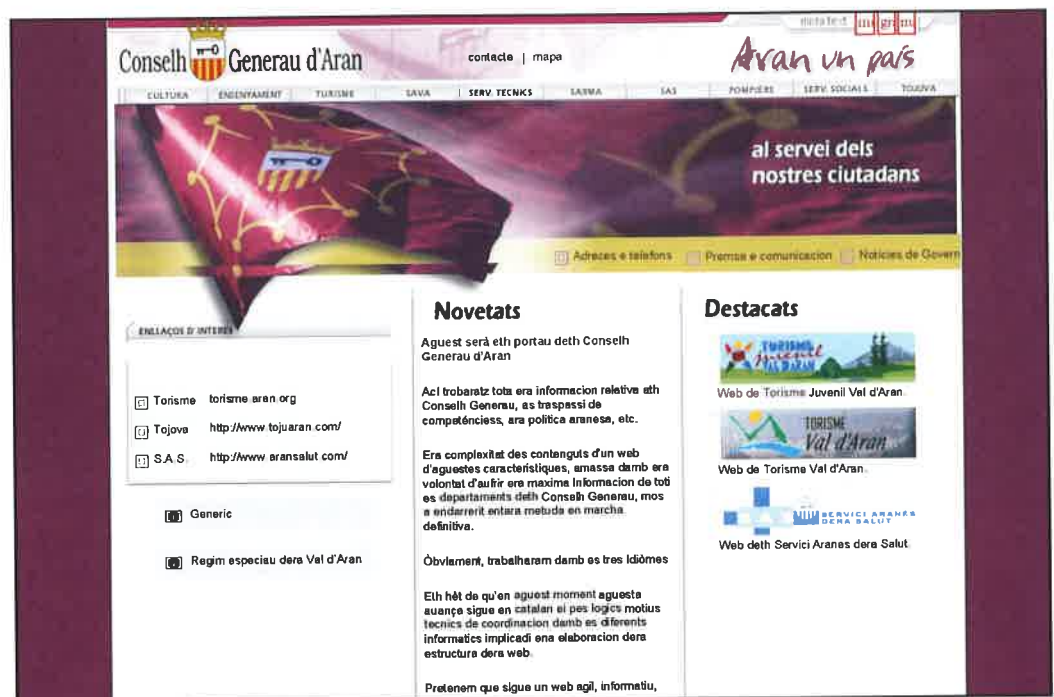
eth text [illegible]

Conselh Generau d'Aran

contacte | mapa

Aran un país

CULTURA | ENSENYAMENT | TURISME | SAVA | SERV. TECNICS | SASMA | SAS | POMPIÈRS | SERV. SOCIALS | TOJUVA

al servei dels nostres ciutadans

Adreces e telefons | Premsa e comunicacion | Noticies de Govern

ENLLAÇOS D'INTERÈS

Torisme torisme.aran.org

Tojova http://www.tojuaran.com/

S.A.S. http://www.aransalut.com/

Generic

Regim especiau dera Val d'Aran

Novetats

Aguest serà eth portau deth Conselh Generau d'Aran

Aci trobaratz tota era informacion relativa ath Conselh Generau, as traspassi de competéncies, ara politica aranesa, etc.

Era complexitat des contenguts d'un web d'aguestes caracteristiques, amassa damb era volontat d'aufrir era maxima informacion de toti es departaments deth Conselh Generau, mos a endarrerit entara metuda en marcha definitiva.

Òbviament, trabalharam damb es tres Idiòmes

Eth hèt de qu'en aguest moment aguesta auança sigue en catalan ei pes logics motius tecnics de coordinacion damb es diferents informatics implicadi ena elaboracion dera estructura dera web.

Pretenem que sigue un web agil, informatiu,

Destacats

TORISME Juvenil VAL D'ARAN

Web de Torisme Juvenil Val d'Aran.

TORISME Val d'Aran

Web de Torisme Val d'Aran.

SERVICI ARANÉS DERA SALUT

Web deth Servici Aranes dera Salut.